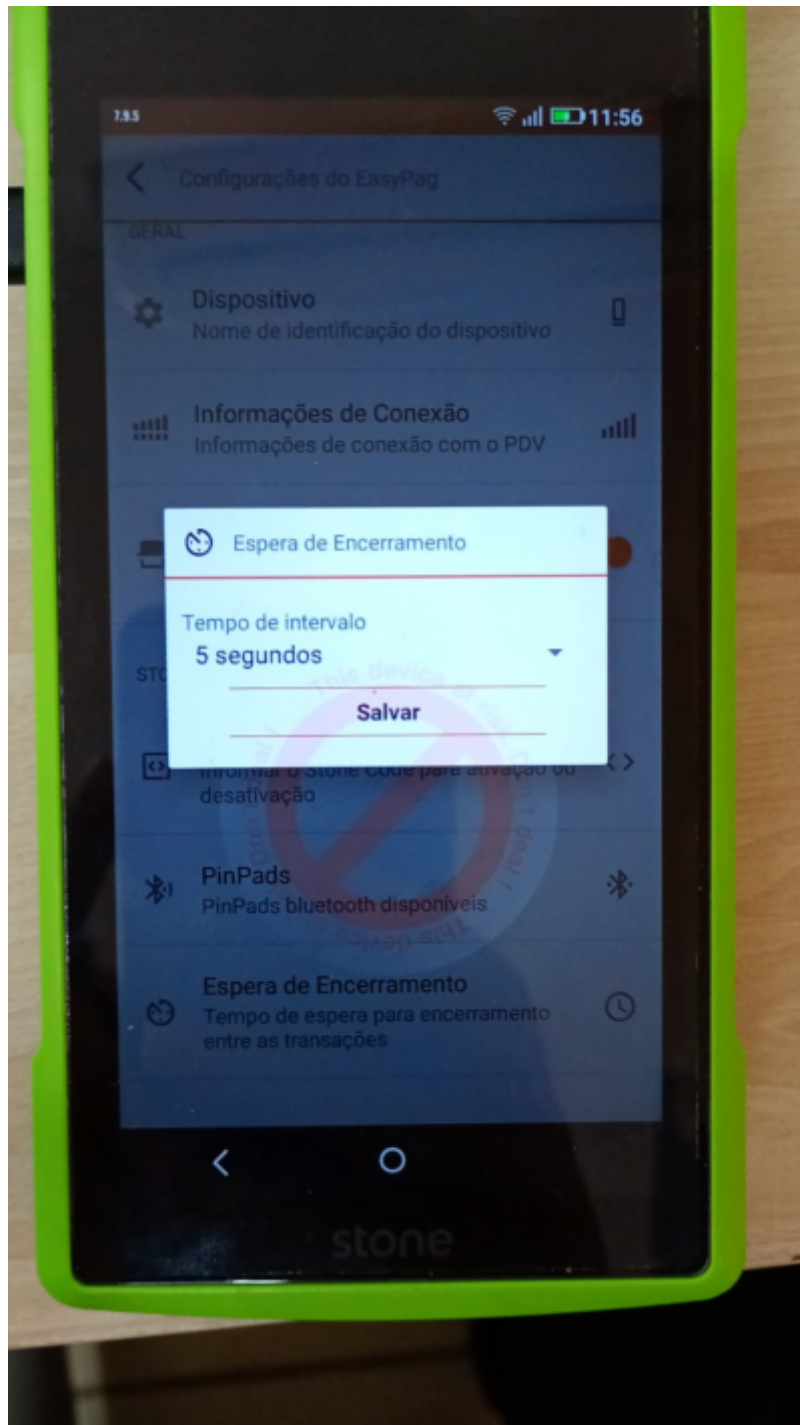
7.9.5

11:56

Configurações do EasyPag

GERAL

Dispositivo
Nome de identificação do dispositivo

Informações de Conexão
Informações de conexão com o PDV

Espera de Encerramento

Tempo de intervalo
5 segundos

Salvar

STO

Informar o Stone Code para ativação ou desativação

This device at risk

PinPads
PinPads bluetooth disponíveis

Espera de Encerramento
Tempo de espera para encerramento entre as transações

stone